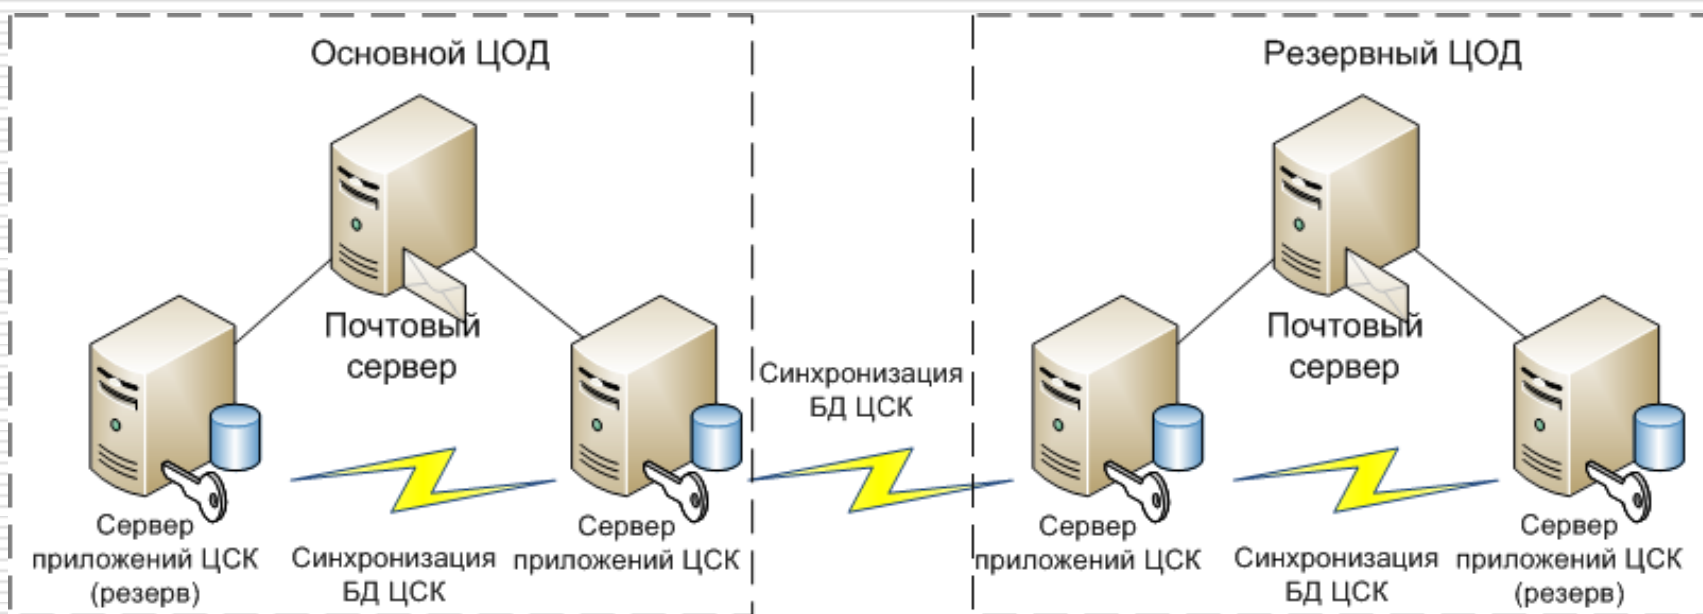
Основной ЦОД

Почтовый сервер

Сервер приложений ЦСК (резерв)

Синхронизация БД ЦСК

Сервер приложений ЦСК

Синхронизация БД ЦСК

Резервный ЦОД

Почтовый сервер

Сервер приложений ЦСК

Синхронизация БД ЦСК

Сервер приложений ЦСК (резерв)